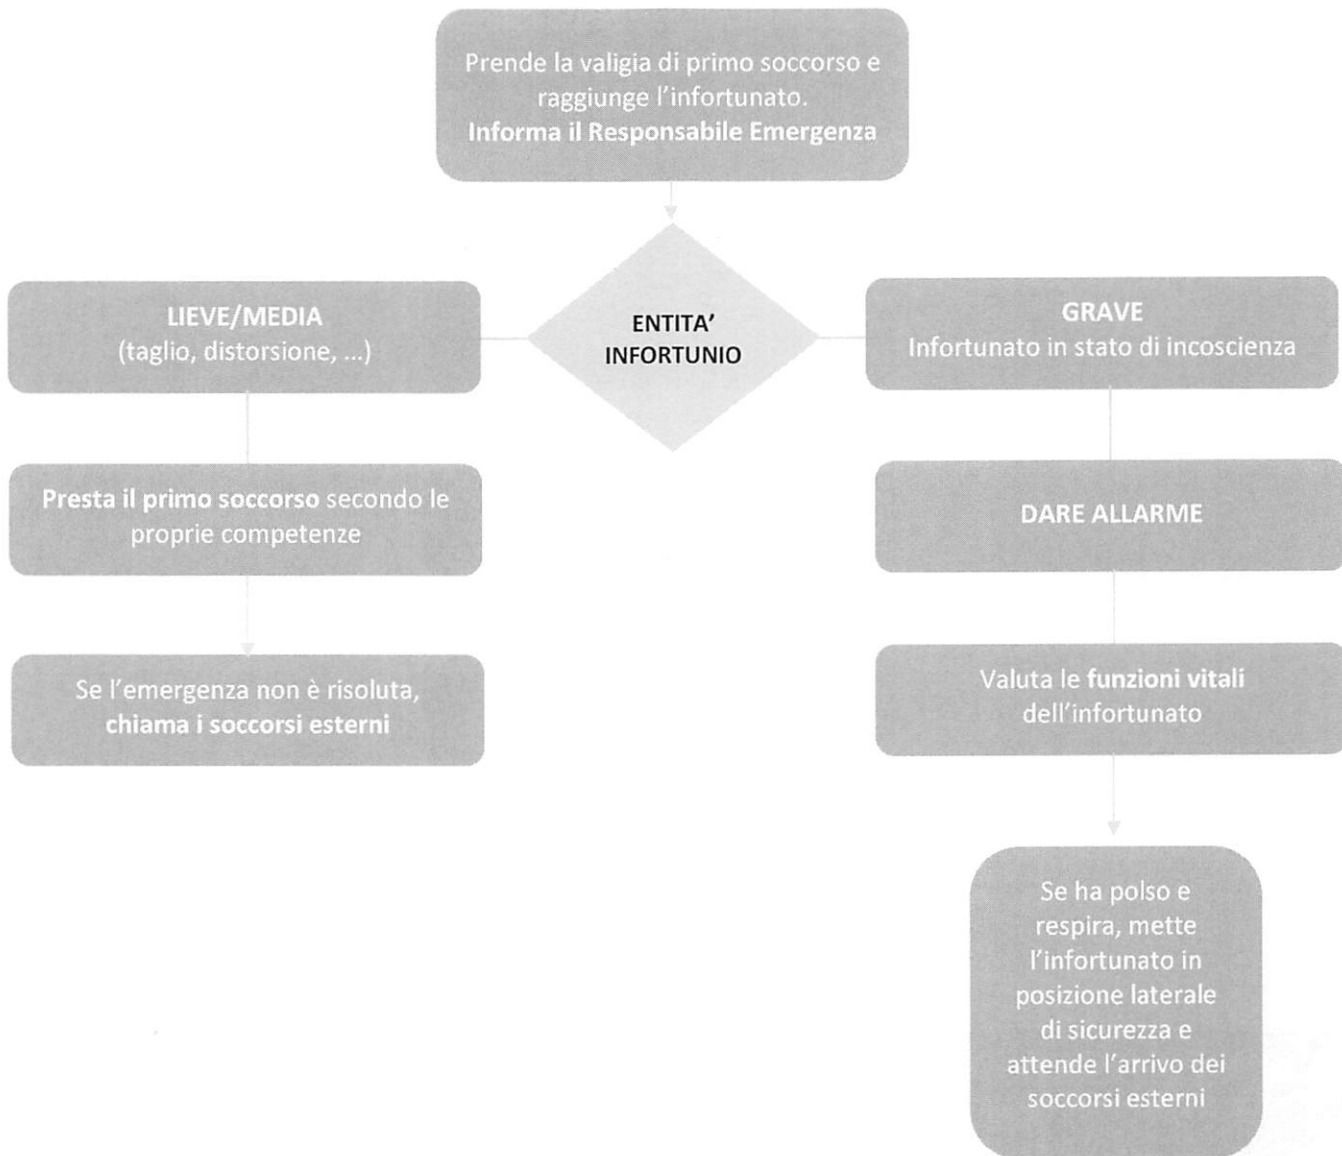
Prende la valigia di primo soccorso e raggiunge l'infortunato.
**Informa il Responsabile Emergenza**

ENTITA' INFORTUNIO

**LIEVE/MEDIA**
(taglio, distorsione, ...)

**Presta il primo soccorso** secondo le proprie competenze

Se l'emergenza non è risoluta, **chiama i soccorsi esterni**

**GRAVE**
Infortunato in stato di incoscienza

**DARE ALLARME**

Valuta le **funzioni vitali** dell'infortunato

Se ha polso e respira, mette l'infortunato in posizione laterale di sicurezza e attende l'arrivo dei soccorsi esterni